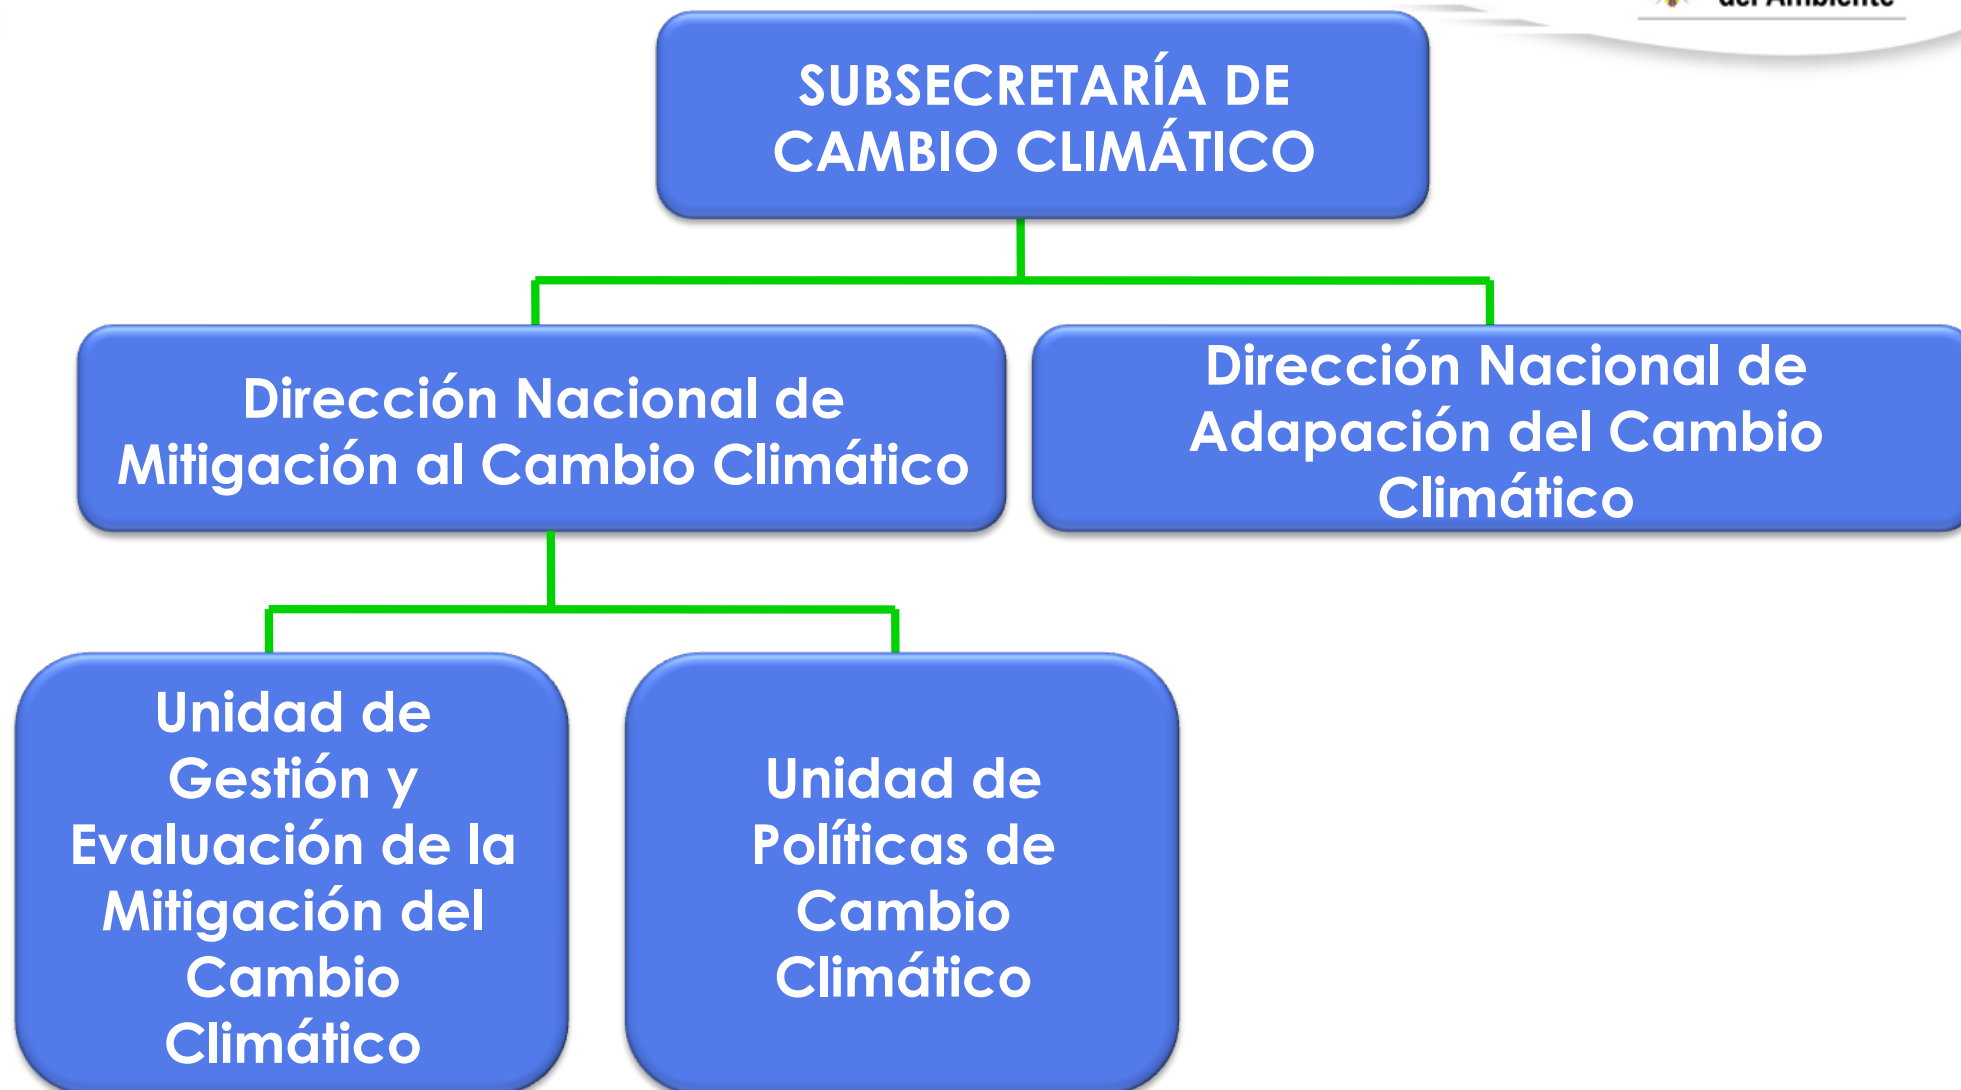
del Ambiente

SUBSECRETARÍA DE CAMBIO CLIMÁTICO

Dirección Nacional de Mitigación al Cambio Climático

Dirección Nacional de Adapación del Cambio Climático

Unidad de Gestión y Evaluación de la Mitigación del Cambio Climático

Unidad de Políticas de Cambio Climático